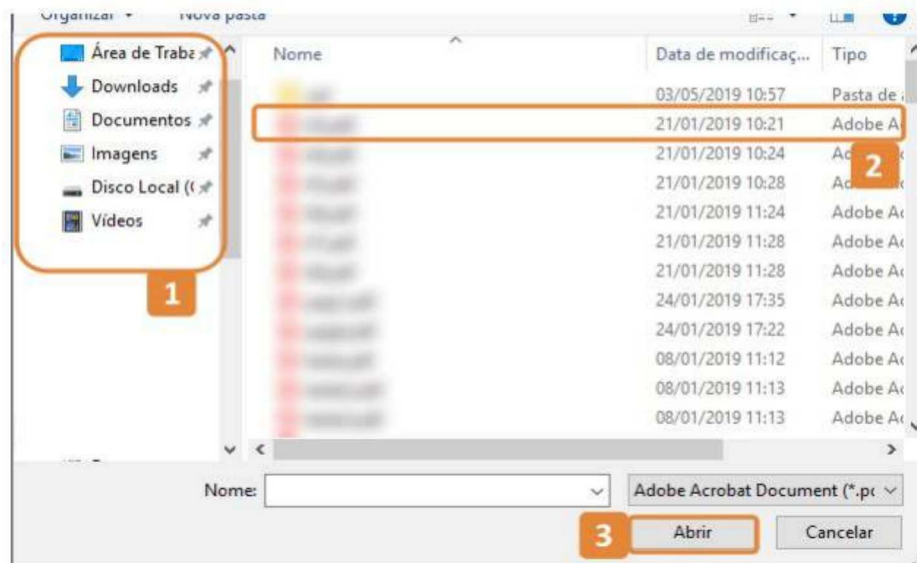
Organizar ▾ Nova pasta

Área de Traba
Downloads
Documentos
Imagens
Disco Local (C
Vídeos

1

| Nome | Data de modificaç... | Tipo |
|---|---|---|
| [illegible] | 03/05/2019 10:57 | Pasta de |
| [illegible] | 21/01/2019 10:21 | Adobe A |
| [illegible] | 21/01/2019 10:24 | Ad |
| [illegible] | 21/01/2019 10:28 | Ad |
| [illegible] | 21/01/2019 11:24 | Adobe Ac |
| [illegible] | 21/01/2019 11:28 | Adobe Ac |
| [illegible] | 21/01/2019 11:28 | Adobe Ac |
| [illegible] | 24/01/2019 17:35 | Adobe Ac |
| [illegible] | 24/01/2019 17:22 | Adobe Ac |
| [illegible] | 08/01/2019 11:12 | Adobe Ac |
| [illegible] | 08/01/2019 11:13 | Adobe Ac |
| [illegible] | 08/01/2019 11:13 | Adobe Ac |

2

Nome:
Adobe Acrobat Document (*.pc

3 Abrir Cancelar